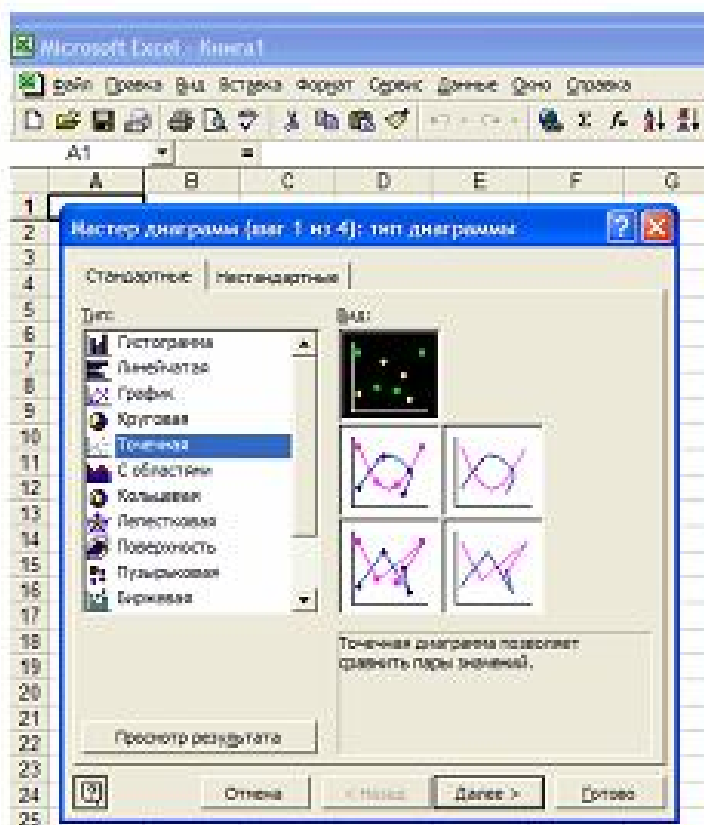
Microsoft Excel - Книга1

Файл Правка Вид Вставка Формат Сервис Данные Окно Справка

A1 =

| | A | B | C | D | E | F | G |
|---|---|---|---|---|---|---|---|
| 1 | | | | | | | |
| 2 | | | | | | | |
| 3 | | | | | | | |
| 4 | | | | | | | |
| 5 | | | | | | | |
| 6 | | | | | | | |
| 7 | | | | | | | |
| 8 | | | | | | | |
| 9 | | | | | | | |
| 10 | | | | | | | |
| 11 | | | | | | | |
| 12 | | | | | | | |
| 13 | | | | | | | |
| 14 | | | | | | | |
| 15 | | | | | | | |
| 16 | | | | | | | |
| 17 | | | | | | | |
| 18 | | | | | | | |
| 19 | | | | | | | |
| 20 | | | | | | | |
| 21 | | | | | | | |
| 22 | | | | | | | |
| 23 | | | | | | | |
| 24 | | | | | | | |
| 25 | | | | | | | |

Мастер диаграмм (шаг 1 из 4): тип диаграммы

Стандартные Нестандартные

Тип:
Гистограмма
Линейчатая
График
Круговая
Точечная
С областями
Кольцевая
Лепестковая
Поверхность
Пузырьковая
Биржевая

Вид:

Точечная диаграмма позволяет сравнить пары значений.

Просмотр результата

Отмена < Назад Далее > Готово